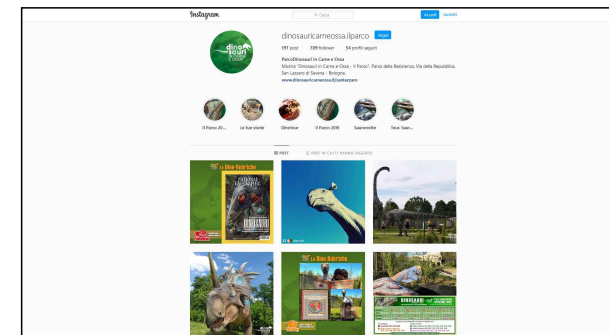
Instagram

Cerca

Accedi Iscriviti

dinosauricarneossa.ilparco Segui

197 post 709 follower 54 profili seguiti

Parco Dinosauri in Carne e Ossa

Mostra "Dinosauri in Carne e Ossa – Il Parco". Parco della Resistenza, Via della Repubblica, San Lazzaro di Savena – Bologna.

www.dinosauricarneossa.it/sanlazzaro

Il Parco 20... Le tue storie Dinotour Il Parco 2019 Saurienotte Tour. Saur...

POST POST IN CUI È STATO TAGGATO

La Dino-Rubrica

NATIONAL GEOGRAPHIC

La Dino-Rubrica

DINOSAURI